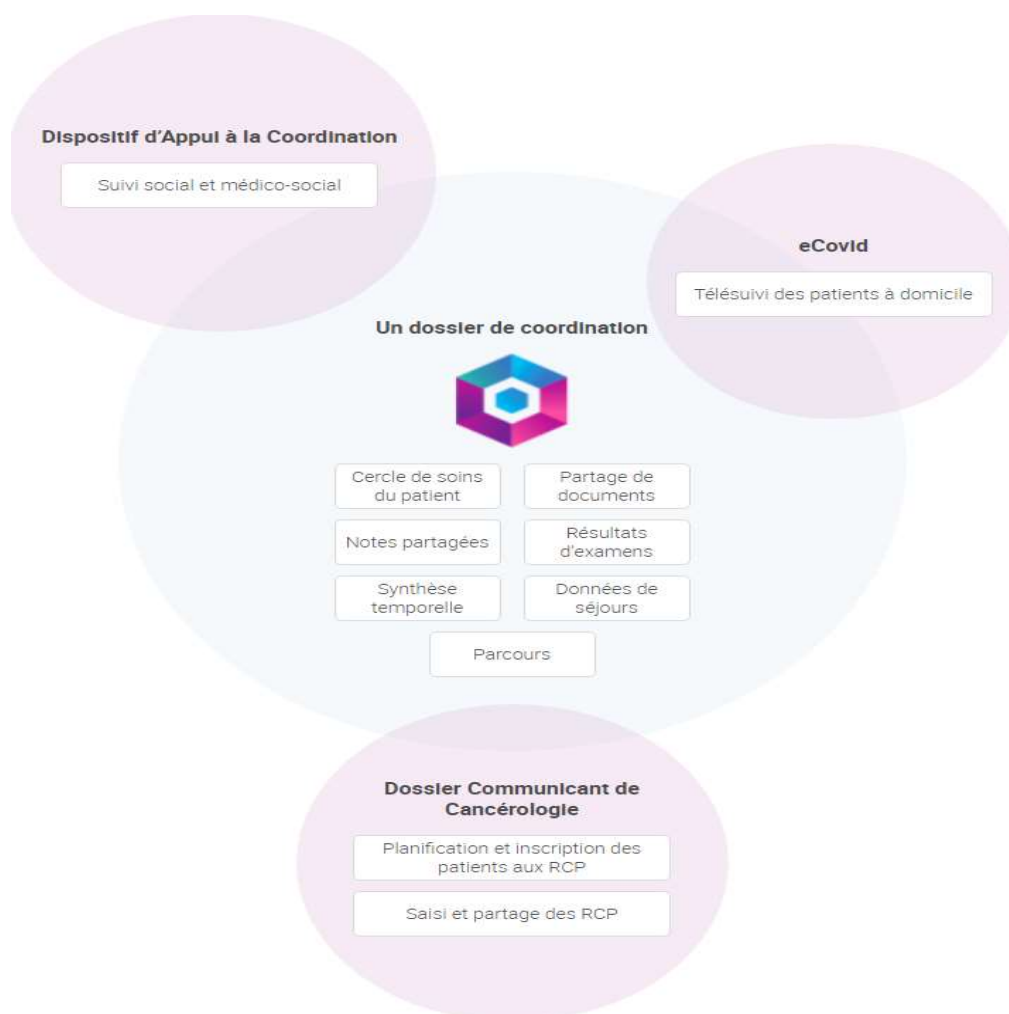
Dispositif d'Appui à la Coordination

Suivi social et médico-social

eCovid

Télésuivi des patients à domicile

Un dossier de coordination

Cercle de soins du patient

Partage de documents

Notes partagées

Résultats d'examens

Synthèse temporelle

Données de séjours

Parcours

Dossier Communicant de Cancérologie

Planification et inscription des patients aux RCP

Saisi et partage des RCP